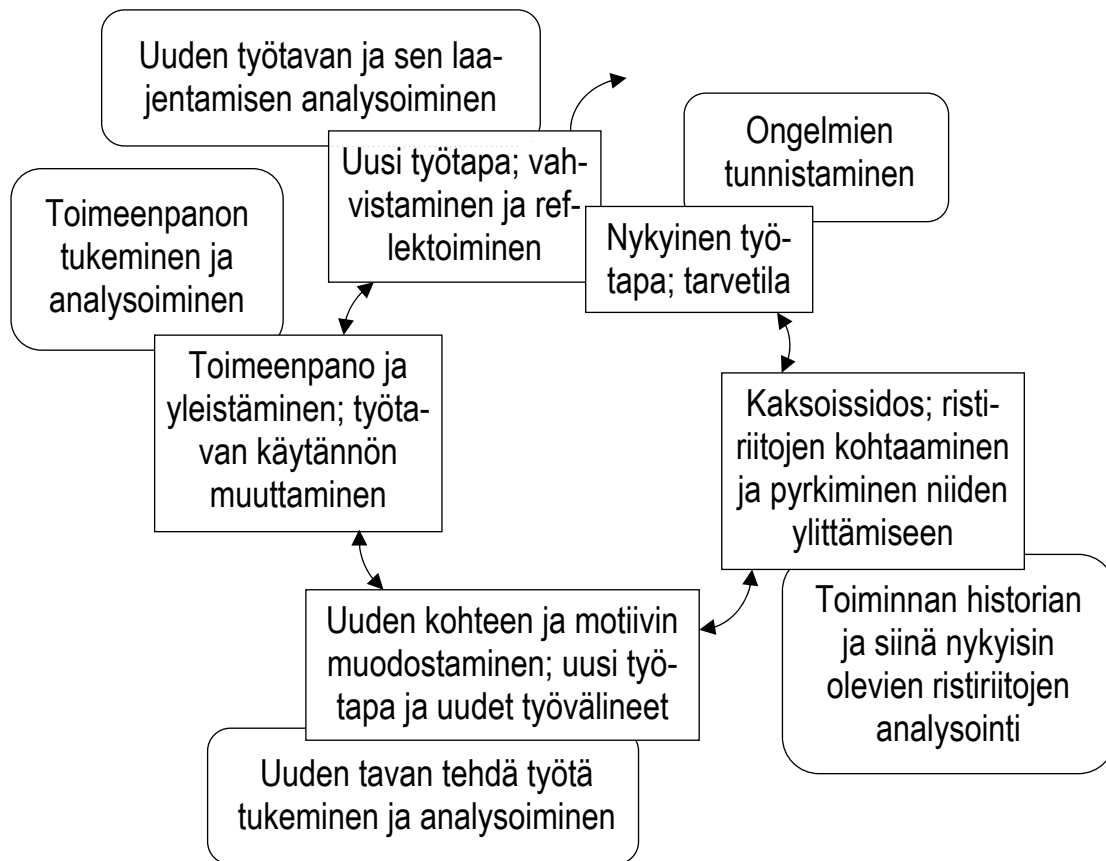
Uuden työtavan ja sen laajentamisen analysoiminen

Uusi työtapa; vahvistaminen ja reflektoiminen

Ongelmien tunnistaminen

Nykyinen työtapa; tarvetila

Toimeenpanon tukeminen ja analysoiminen

Toimeenpano ja yleistäminen; työtavan käytännön muuttaminen

Kaksoissidos; ristiriitojen kohtaaminen ja pyrkiminen niiden ylittämiseen

Toiminnan historian ja siinä nykyisin olevien ristiriitojen analysointi

Uuden kohteen ja motiivin muodostaminen; uusi työtapa ja uudet työvälineet

Uuden tavan tehdä työtä tukeminen ja analysoiminen